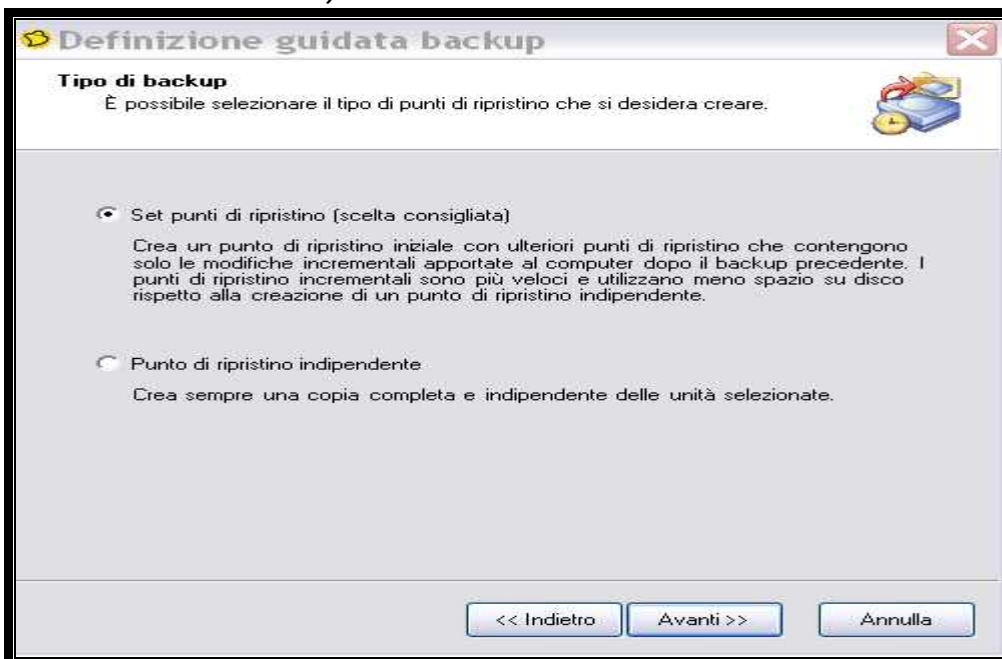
Definizione guidata backup

Tipo di backup
È possibile selezionare il tipo di punti di ripristino che si desidera creare.

Set punti di ripristino (scelta consigliata)

Crea un punto di ripristino iniziale con ulteriori punti di ripristino che contengono solo le modifiche incrementali apportate al computer dopo il backup precedente. I punti di ripristino incrementali sono più veloci e utilizzano meno spazio su disco rispetto alla creazione di un punto di ripristino indipendente.

Punto di ripristino indipendente

Crea sempre una copia completa e indipendente delle unità selezionate.

<< Indietro
Avanti >>
Annulla